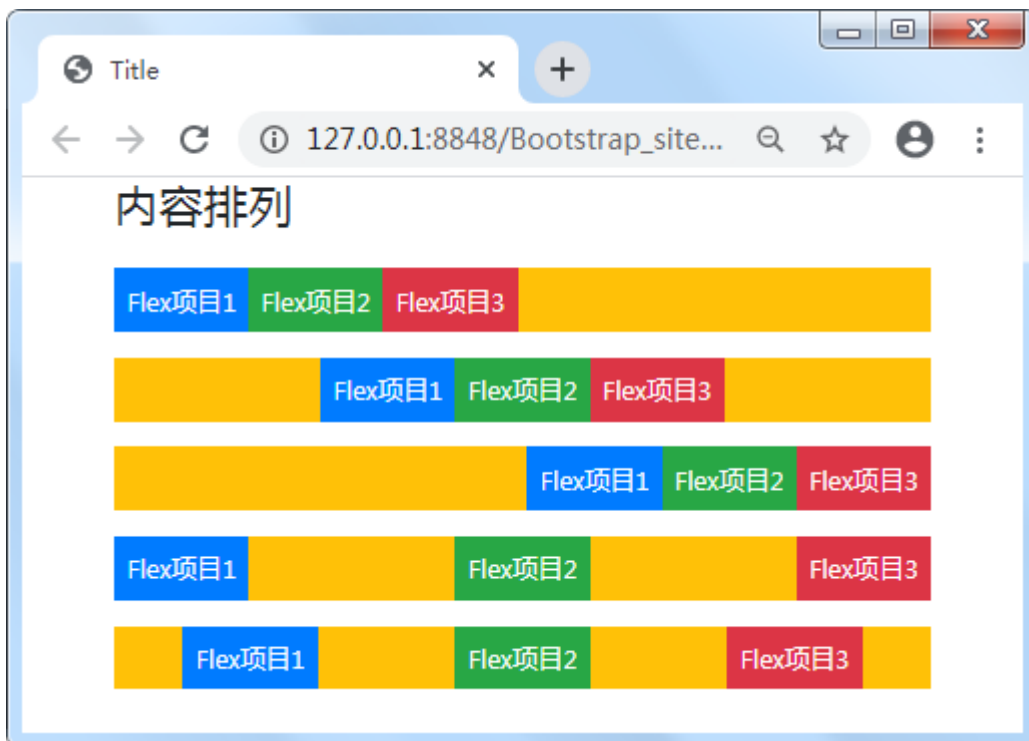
Title

127.0.0.1:8848/Bootstrap_site...

内容排列

Flex项目1 Flex项目2 Flex项目3

Flex项目1 Flex项目2 Flex项目3

Flex项目1 Flex项目2 Flex项目3

Flex项目1 Flex项目2 Flex项目3

Flex项目1 Flex项目2 Flex项目3